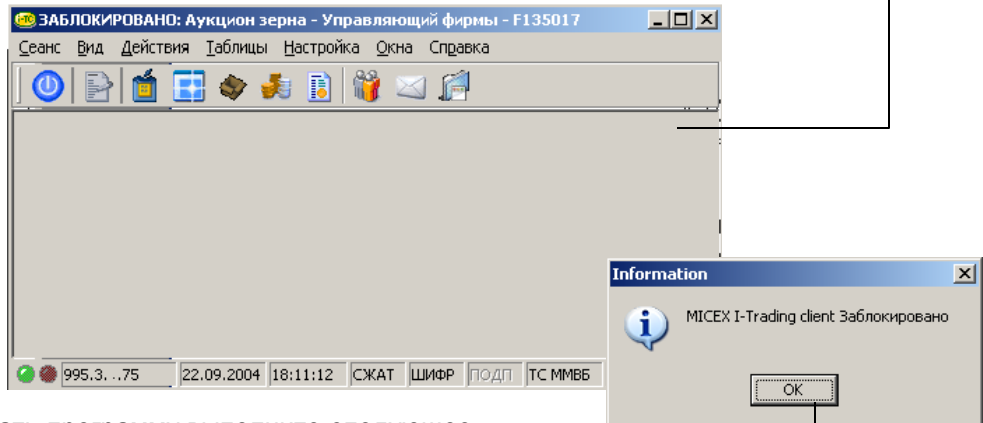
ЗАБЛОКИРОВАНО: Аукцион зерна - Управляющий фирмы - F135017

Сеанс Вид Действия Таблицы Настройка Окна Справка

995.3. ..75 | 22.09.2004 | 18:11:12 | СЖАТ | ШИФР | ПОДП | ТС ММВБ

Information

MICEX I-Trading client Заблокировано

OK

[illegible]